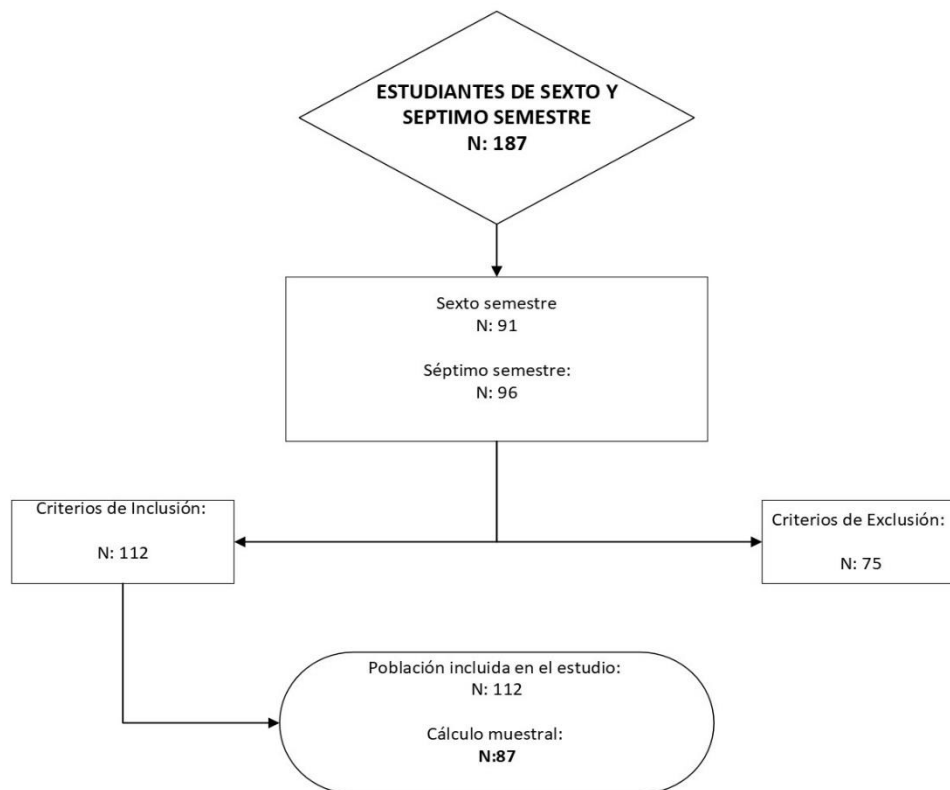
ESTUDIANTES DE SEXTO Y SEPTIMO SEMESTRE
N: 187

Sexto semestre
N: 91

Séptimo semestre:
N: 96

Criterios de Inclusión:

N: 112

Criterios de Exclusión:

N: 75

Población incluida en el estudio:
N: 112

Cálculo muestral:
N:87